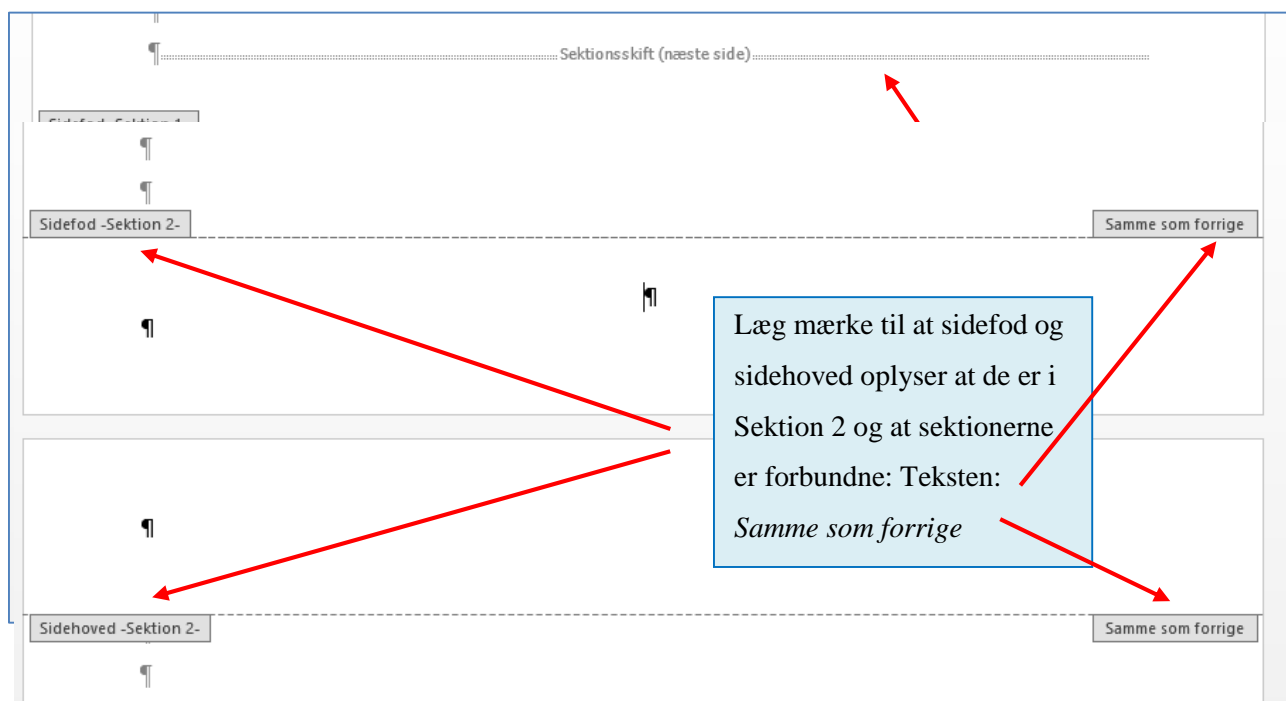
¶ Sektionsskift (næste side)

Sidefod -Sektion 1-

¶

¶

Sidefod -Sektion 2-

Samme som forrige

¶

¶

Læg mærke til at sidefod og sidehoved oplyser at de er i Sektion 2 og at sektionerne er forbundne: Teksten: *Samme som forrige*

¶

Sidehoved -Sektion 2-

Samme som forrige

¶